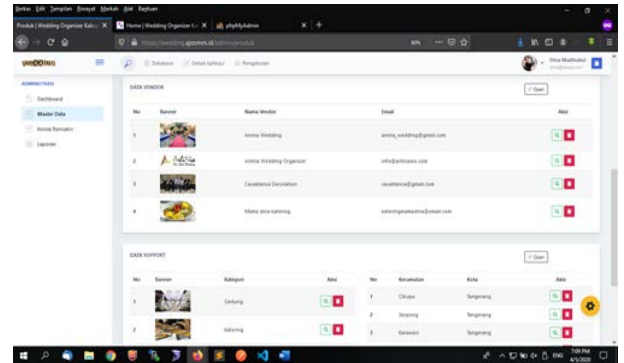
Berkas Edit Tampilan Riwayat Markah Alat Bantuan

Produk | Wedding Organizer Kabu × | Home | Wedding Organizer K × | phpMyAdmin × | +

https://wedding.ajomm.id/admin/produk

80%

WEDDING

ADMINISTRASI

Dashboard

Master Data

Kelola Transaksi

Laporan

Database | Detail katalo | Pengaturan

Dina Madinatul

DATA VENDOR

+ Open

| No | Banner | Nama Vendor | Email | Aksi |
|---|---|---|---|---|
| 1 | | Amina Wedding | amina_wedding@gmail.com | |
| 2 | | Amina Wedding Organizer | info@aminawo.com | |
| 3 | | Casablanca Decoration | casablanca@gmail.com | |
| 4 | | Mama dina katering | kateringmamadina@email.com | |

DATA SUPPORT

+ Open

| No | Banner | Kategori | Aksi |
|---|---|---|---|
| 1 | | Gedung | |
| 2 | | Katering | |

| No | Kecamatan | Kota | Aksi |
|---|---|---|---|
| 1 | Cikupa | Tangerang | |
| 2 | Serpong | Tangerang | |
| 3 | Karawaci | Tangerang | |

ENG

7:09 PM
6/1/2020